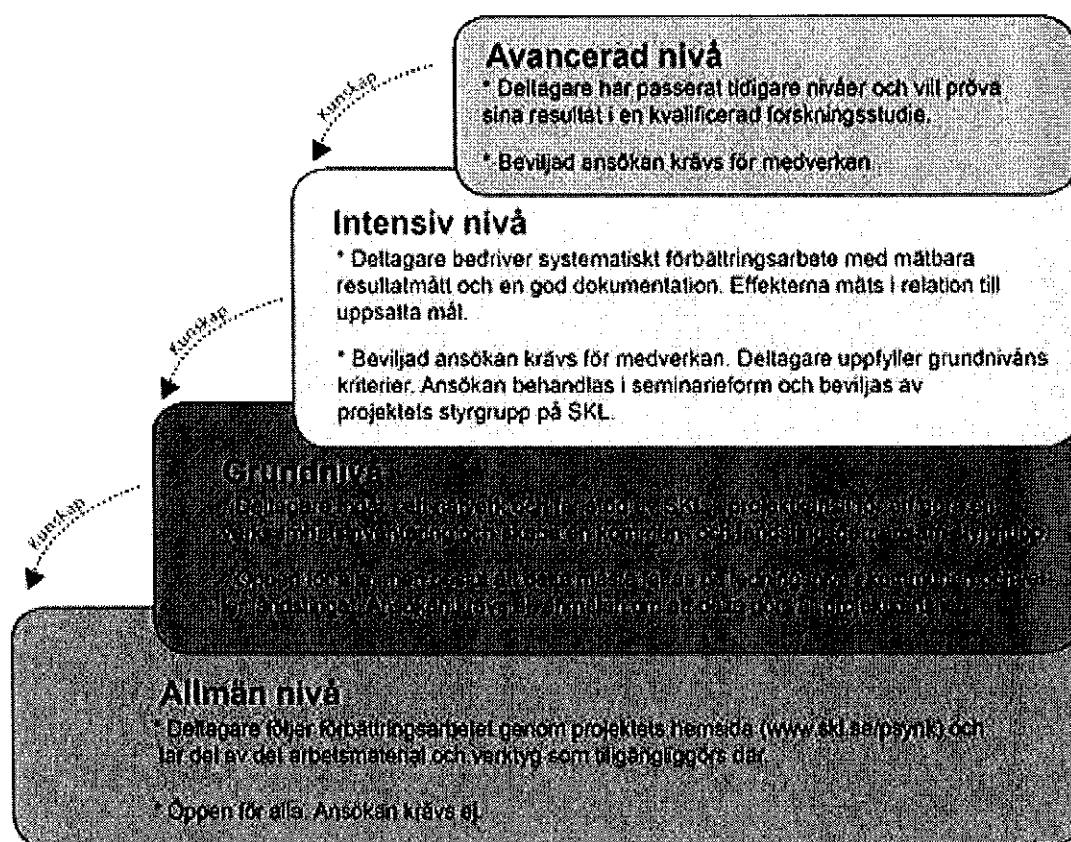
Avancerad nivå
* Deltagare har passerat tidigare nivåer och vill pröva sina resultat i en kvalificerad forskningsstudie.

* Beviljad ansökan krävs för medverkan.

Kunskap

Intensiv nivå
* Deltagare bedriver systematiskt förbättringsarbete med mätbara resultatmått och en god dokumentation. Effekterna mäts i relation till uppsatta mål.

* Beviljad ansökan krävs för medverkan. Deltagare uppfyller grundnivåns kriterier. Ansökan behandlas i seminarieform och beviljas av projektets styrgrupp på SKL.

Kunskap

Grundnivå
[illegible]

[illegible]

Kunskap

Allmän nivå
* Deltagare följer förbättringsarbetet genom projektets hemsida (www.skl.se/psynk) och tar del av det arbetsmaterial och verktyg som tillgängliggörs där.

* Öppen för alla. Ansökan krävs ej.